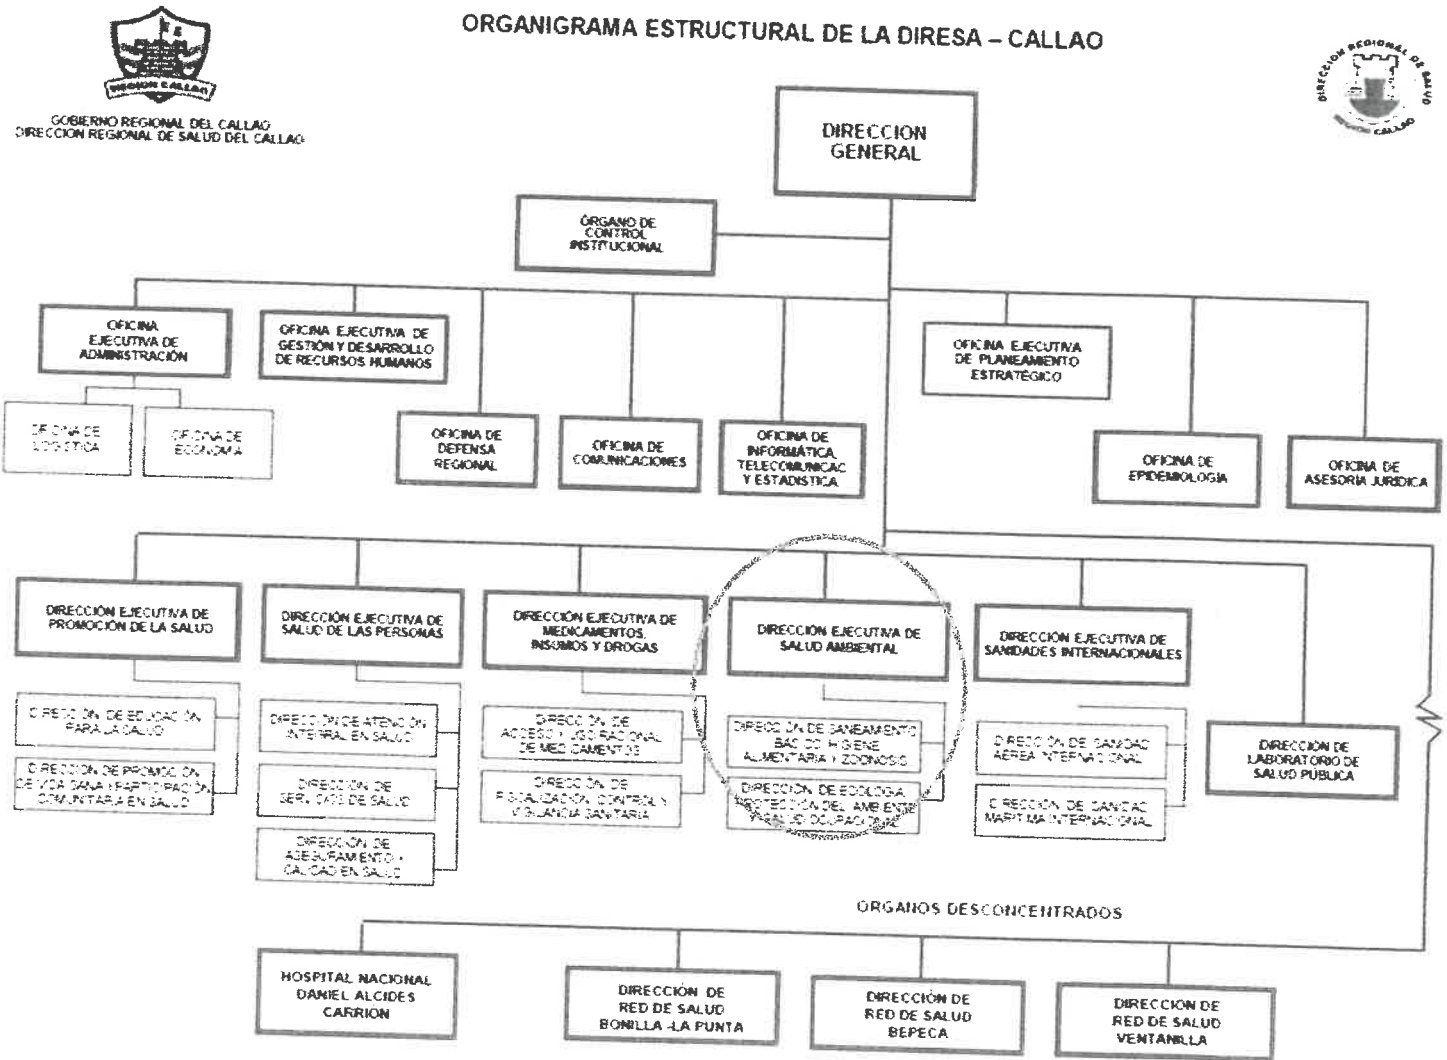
REGION CALLAO

GOBIERNO REGIONAL DEL CALLAO
DIRECCION REGIONAL DE SALUD DEL CALLAO

ORGANIGRAMA ESTRUCTURAL DE LA DIRESA – CALLAO

DIRECCION REGIONAL DE SALUD
REGION CALLAO

DIRECCION GENERAL

ORGANO DE CONTROL INSTITUCIONAL

OFICINA EJECUTIVA DE ADMINISTRACIÓN

OFICINA EJECUTIVA DE GESTIÓN Y DESARROLLO DE RECURSOS HUMANOS

OFICINA EJECUTIVA DE PLANEAMIENTO ESTRATÉGICO

OFICINA DE LOGISTICA

OFICINA DE ECONOMIA

OFICINA DE DEFENSA REGIONAL

OFICINA DE COMUNICACIONES

OFICINA DE INFORMÁTICA, TELECOMUNICAC Y ESTADISTICA

OFICINA DE EPIDEMIOLOGIA

OFICINA DE ASESORIA JURIDICA

DIRECCIÓN EJECUTIVA DE PROMOCIÓN DE LA SALUD

DIRECCIÓN EJECUTIVA DE SALUD DE LAS PERSONAS

DIRECCIÓN EJECUTIVA DE MEDICAMENTOS, INSUMOS Y DROGAS

DIRECCIÓN EJECUTIVA DE SALUD AMBIENTAL

DIRECCIÓN EJECUTIVA DE SANIDADES INTERNACIONALES

DIRECCION DE EDUCACION PARA LA SALUD

DIRECCION DE PROMOCION DE VIDA SANA Y PARTICIPACIÓN COMUNITARIA EN SALUD

DIRECCION DE ATENCION INTEGRAL EN SALUD

DIRECCION DE SERVICIOS DE SALUD

DIRECCION DE ASEGURAMIENTO Y CALIDAD EN SALUD

DIRECCION DE ACCESO Y USO RACIONAL DE MEDICAMENTOS

DIRECCION DE FISCALIZACION, CONTROL Y VIGILANCIA SANITARIA

DIRECCION DE SANEAMIENTO BASICO, HIGIENE ALIMENTARIA Y ZOONOSIS

DIRECCION DE ECOLOGIA, PROTECCION DEL AMBIENTE Y SALUD OCUPACIONAL

DIRECCION DE SANIDAD AEREA INTERNACIONAL

DIRECCION DE SANIDAD MARITIMA INTERNACIONAL

DIRECCION DE LABORATORIO DE SALUD PUBLICA

ORGANOS DESCONCENTRADOS

HOSPITAL NACIONAL DANIEL ALCIDES CARRION

DIRECCIÓN DE RED DE SALUD BONILLA -LA PUNTA

DIRECCIÓN DE RED DE SALUD BEPECA

DIRECCION DE RED DE SALUD VENTANILLA